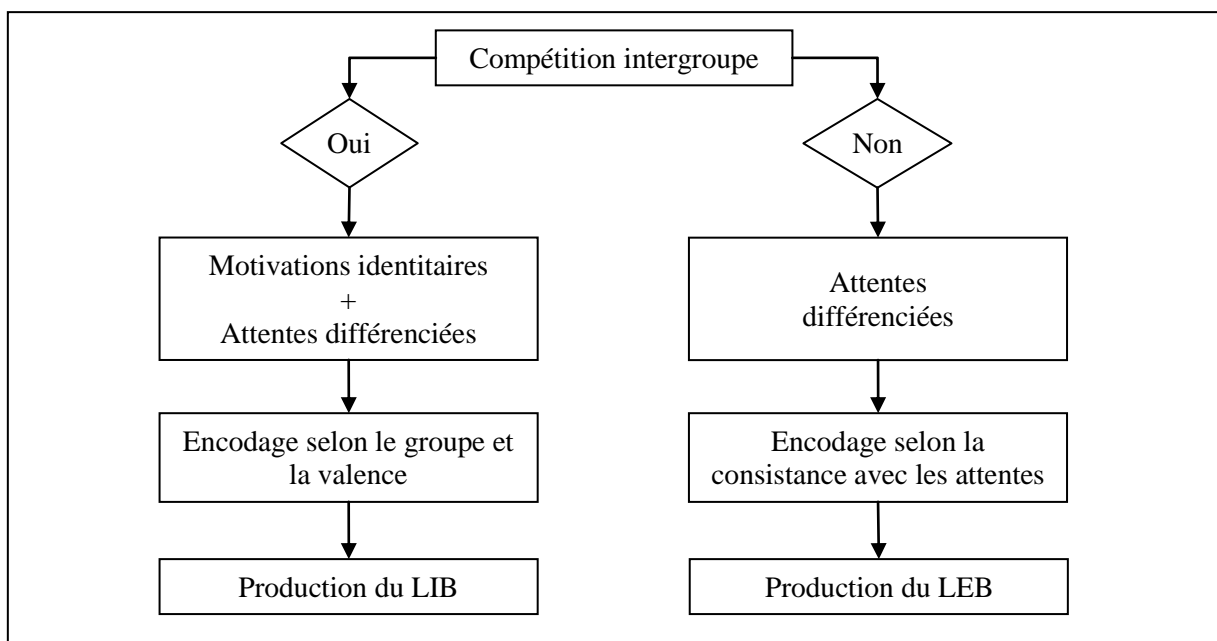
Compétition intergroupe

Oui

Motivations identitaires
+
Attentes différenciées

Encodage selon le groupe et la valence

Production du LIB

Non

Attentes différenciées

Encodage selon la consistance avec les attentes

Production du LEB